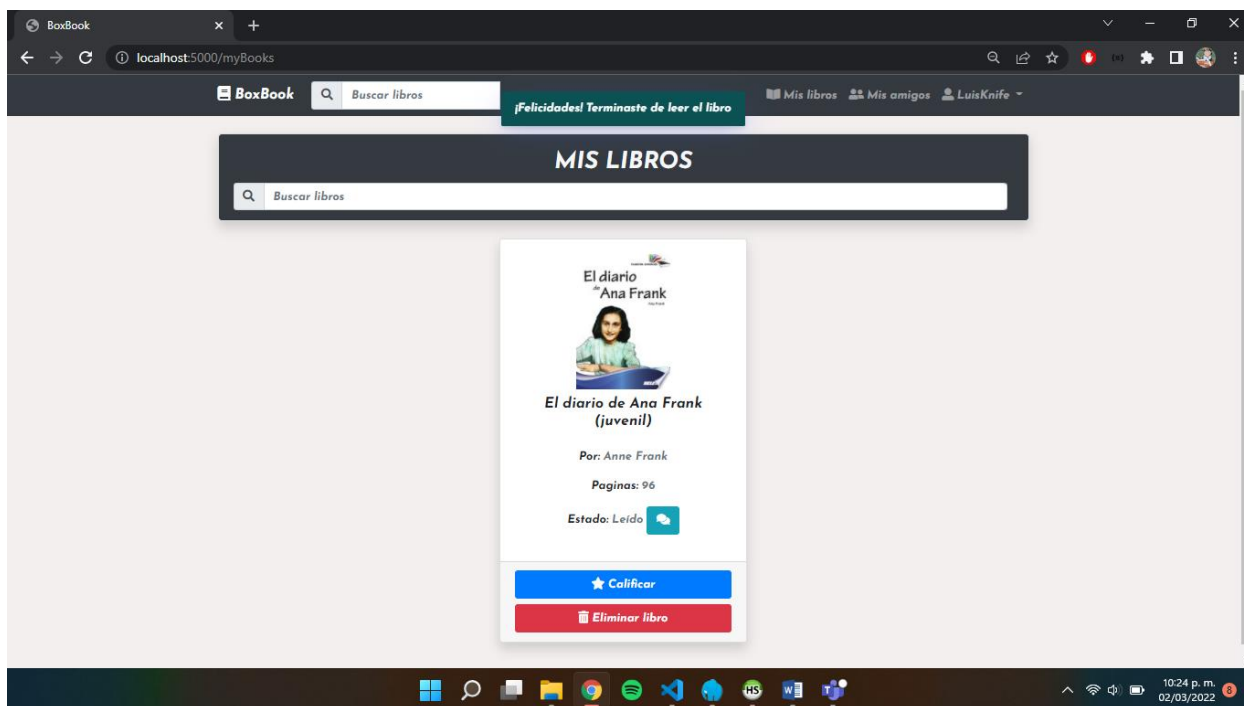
BoxBook
localhost:5000/myBooks

BoxBook
Buscar libros
¡Felicidades! Terminaste de leer el libro
Mis libros
Mis amigos
LuisKnife

MIS LIBROS
Buscar libros

El diario de Ana Frank

El diario de Ana Frank (juvenil)

Por: Anne Frank

Paginas: 96

Estado: Leído

Calificar
Eliminar libro

10:24 p. m.
02/03/2022
8